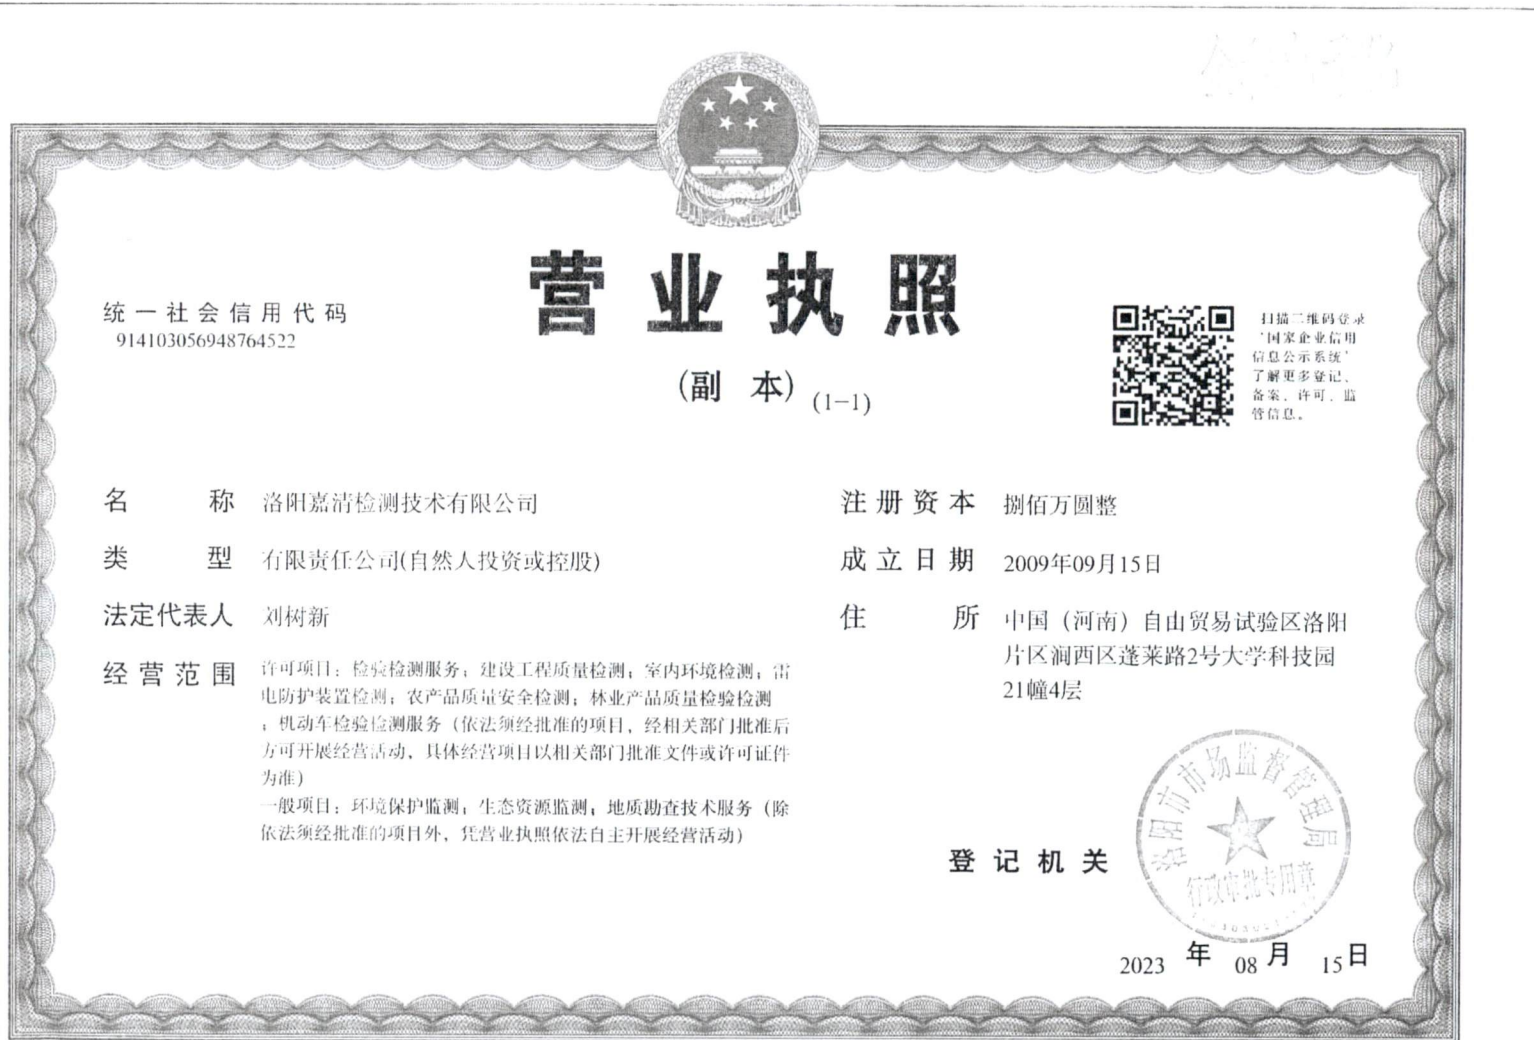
营业执照

统一社会信用代码
914103056948764522

（副 本）(1-1)

扫描二维码登录“国家企业信用信息公示系统”了解更多登记、备案、许可、监管信息。

名 称 洛阳嘉清检测技术有限公司

类 型 有限责任公司(自然人投资或控股)

法定代表人 刘树新

经营范围 许可项目：检验检测服务；建设工程质量检测；室内环境检测；雷电防护装置检测；农产品质量安全检测；林业产品质量检验检测；机动车检验检测服务（依法须经批准的项目，经相关部门批准后方可开展经营活动，具体经营项目以相关部门批准文件或许可证件为准）
一般项目：环境保护监测；生态资源监测；地质勘查技术服务（除依法须经批准的项目外，凭营业执照依法自主开展经营活动）

注册资本 捌佰万圆整

成立日期 2009年09月15日

住 所 中国（河南）自由贸易试验区洛阳片区涧西区蓬莱路2号大学科技园21幢4层

登记机关

洛阳市市场监督管理局
行政审批专用章

2023 年 08 月 15 日